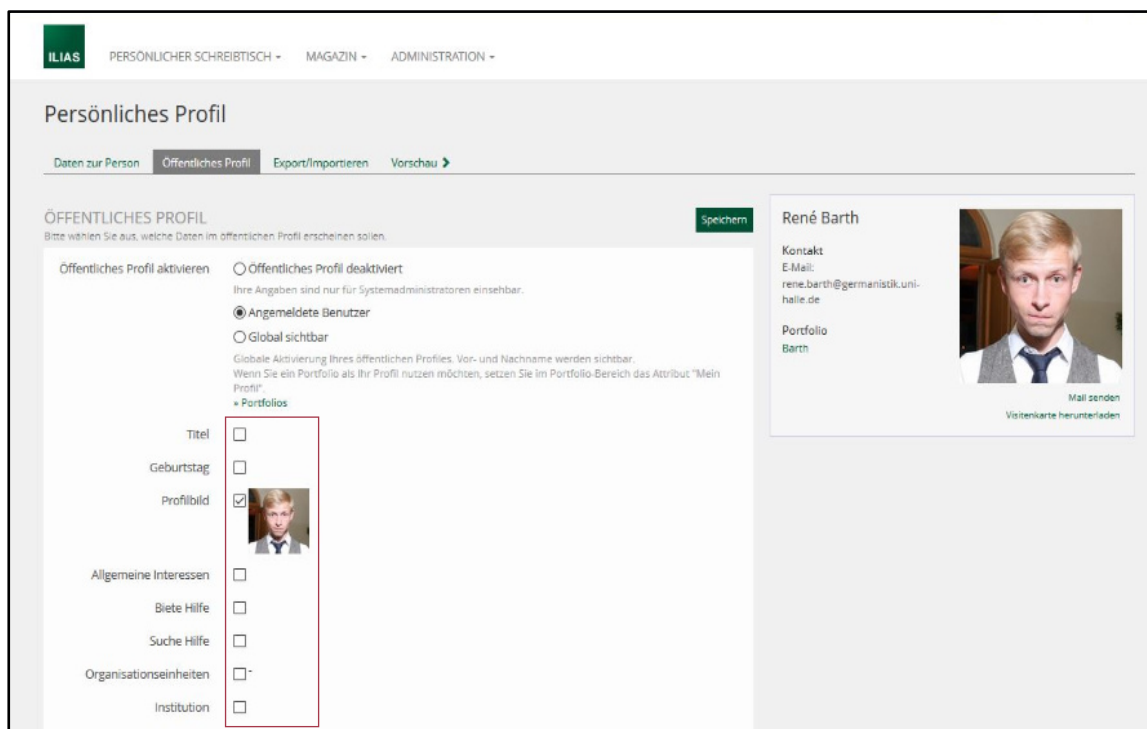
ILIAS PERSÖNLICHER SCHREIBTISCH ▾ MAGAZIN ▾ ADMINISTRATION ▾

Persönliches Profil

Daten zur Person | Öffentliches Profil | Export/Importieren | Vorschau ›

ÖFFENTLICHES PROFIL
Bitte wählen Sie aus, welche Daten im öffentlichen Profil erscheinen sollen.

Speichern

Öffentliches Profil aktivieren
○ Öffentliches Profil deaktiviert
Ihre Angaben sind nur für Systemadministratoren einsehbar.
◉ Angemeldete Benutzer
○ Global sichtbar
Globale Aktivierung Ihres öffentlichen Profiles. Vor- und Nachname werden sichtbar. Wenn Sie ein Portfolio als Ihr Profil nutzen möchten, setzen Sie im Portfolio-Bereich das Attribut "Mein Profil".
» Portfolios

Titel ☐
Geburtstag ☐
Profilbild ☑
Allgemeine Interessen ☐
Biete Hilfe ☐
Suche Hilfe ☐
Organisationseinheiten ☐ -
Institution ☐

René Barth
Kontakt
E-Mail:
rene.barth@germanistik.uni-halle.de
Portfolio
Barth
Mail senden
Visitenkarte herunterladen